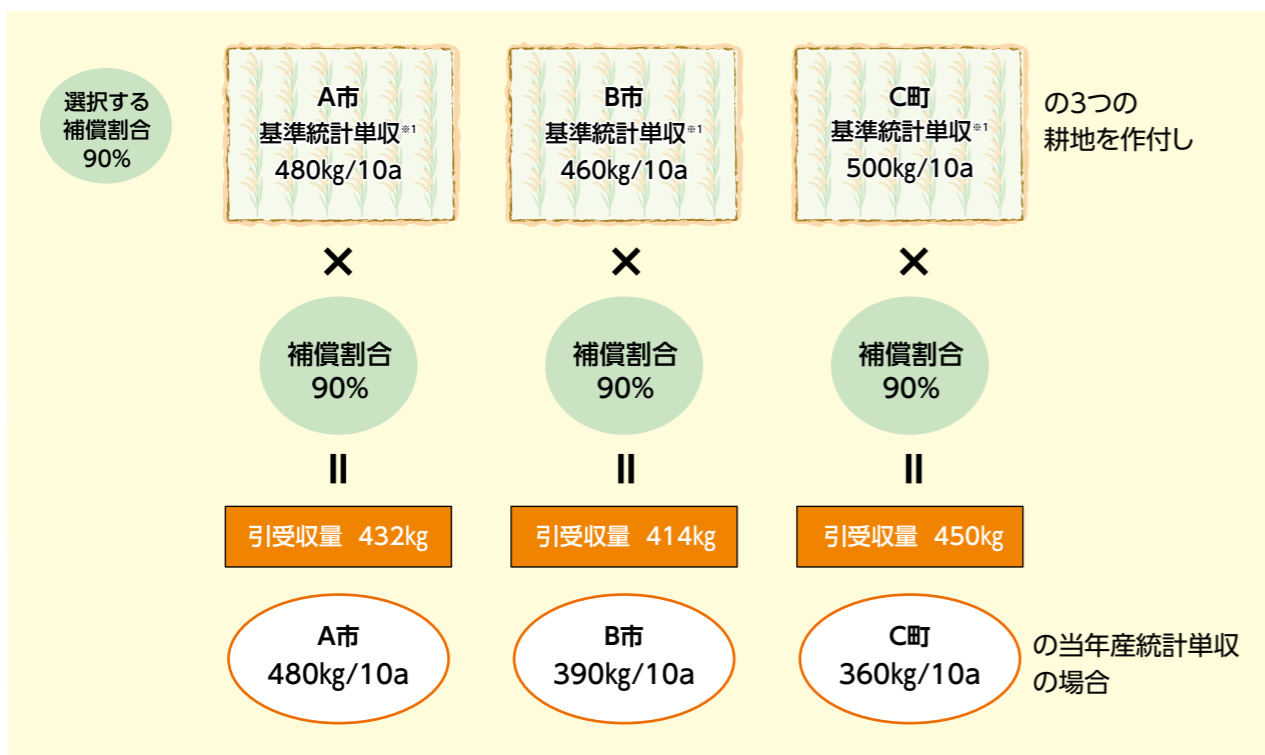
選択する
補償割合
90%

A市
基準統計単収※1
480kg/10a

B市
基準統計単収※1
460kg/10a

C町
基準統計単収※1
500kg/10a

の3つの
耕地を作付し

×

×

×

補償割合
90%

補償割合
90%

補償割合
90%

=

=

=

引受収量 432kg

引受収量 414kg

引受収量 450kg

A市
480kg/10a

B市
390kg/10a

C町
360kg/10a

の当年産統計単収
の場合